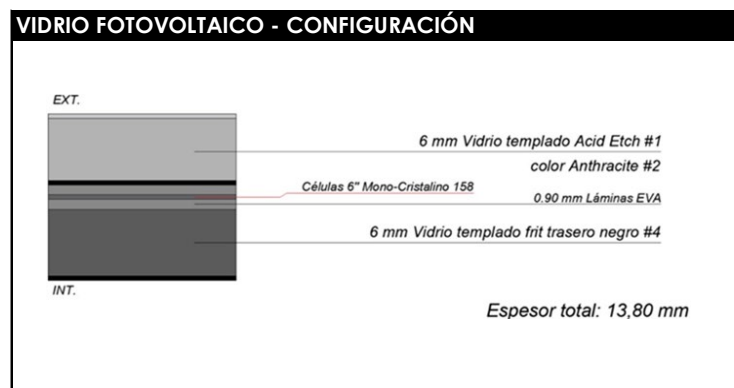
VIDRIO FOTOVOLTAICO - CONFIGURACIÓN

EXT.

6 mm Vidrio templado Acid Etch #1

color Anthracite #2

Células 6" Mono-Cristalino 158

0.90 mm Láminas EVA

6 mm Vidrio templado frit trasero negro #4

INT.

Espesor total: 13,80 mm